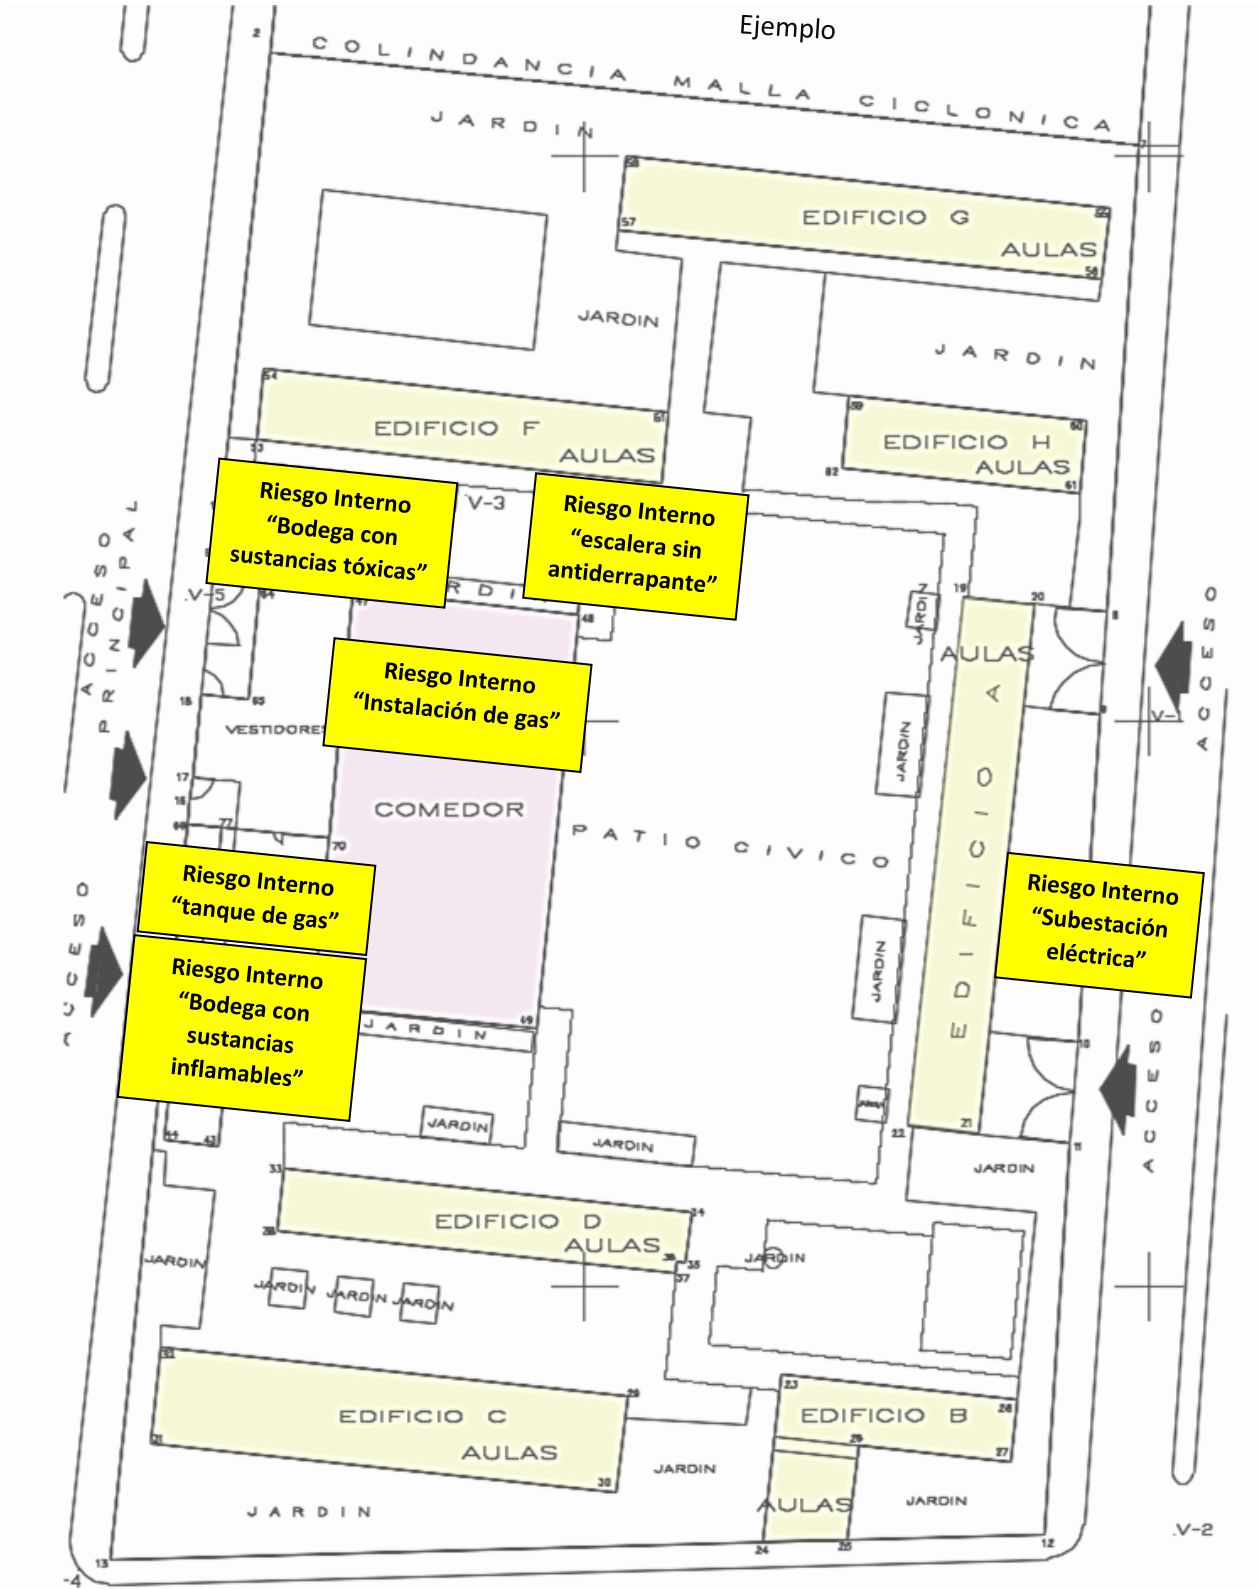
Ejemplo

2

COLINDANCIA MALLA CICLONICA

JARDIN

EDIFICIO G
AULAS

JARDIN

JARDIN

EDIFICIO F
AULAS

EDIFICIO H
AULAS

Riesgo Interno "Bodega con sustancias tóxicas"

V-3

Riesgo Interno "escalera sin antiderrapante"

ACCESO PRINCIPAL

V-5

Riesgo Interno "Instalación de gas"

AULAS

VESTIDORES

JARDIN

COMEDOR

PATIO CIVICO

EDIFICIO A

V-1

ACCESO

Riesgo Interno "tanque de gas"

ACCESO

Riesgo Interno "Bodega con sustancias inflamables"

JARDIN

Riesgo Interno "Subestación eléctrica"

ACCESO

JARDIN

JARDIN

JARDIN

JARDIN

EDIFICIO D
AULAS

JARDIN

JARDIN JARDIN JARDIN

JARDIN

EDIFICIO C
AULAS

EDIFICIO B

JARDIN

AULAS

JARDIN

JARDIN

V-2

13

-4